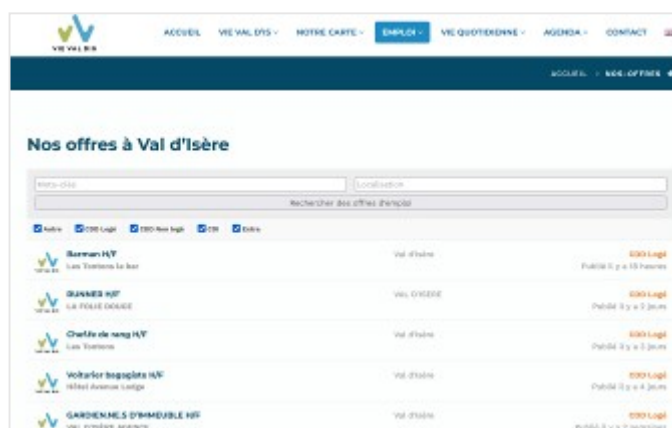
VIE VAL DIS

ACCUEIL VIE VAL D'IS ⌄ NOTRE CARTE ⌄ EMPLOI ⌄ VIE QUOTIDIENNE ⌄ AGENDA ⌄ CONTACT

ACCUEIL › NOS OFFRES

Nos offres à Val d'Isère

Mots-clés

Localisation

Rechercher des offres d'emploi

Autre CDD Logé CDD Non logé CDI Extra

Barman H/F
Les Tontons le bar
Val d'Isère
CDD Logé
Publié il y a 18 heures

DUNNER H/F
LA FOLIE DOUCE
VAL D'ISERE
CDD Logé
Publié il y a 3 jours

Chef/fe de rang H/F
Les Tontons
Val d'Isère
CDD Logé
Publié il y a 3 jours

Voiturier bagagiste H/F
Hôtel Avenue Lodge
Val d'Isère
CDD Logé
Publié il y a 4 jours

GARDIEN.NE.S D'IMMEUBLE H/F
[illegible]
Val d'Isère
CDD Logé
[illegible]